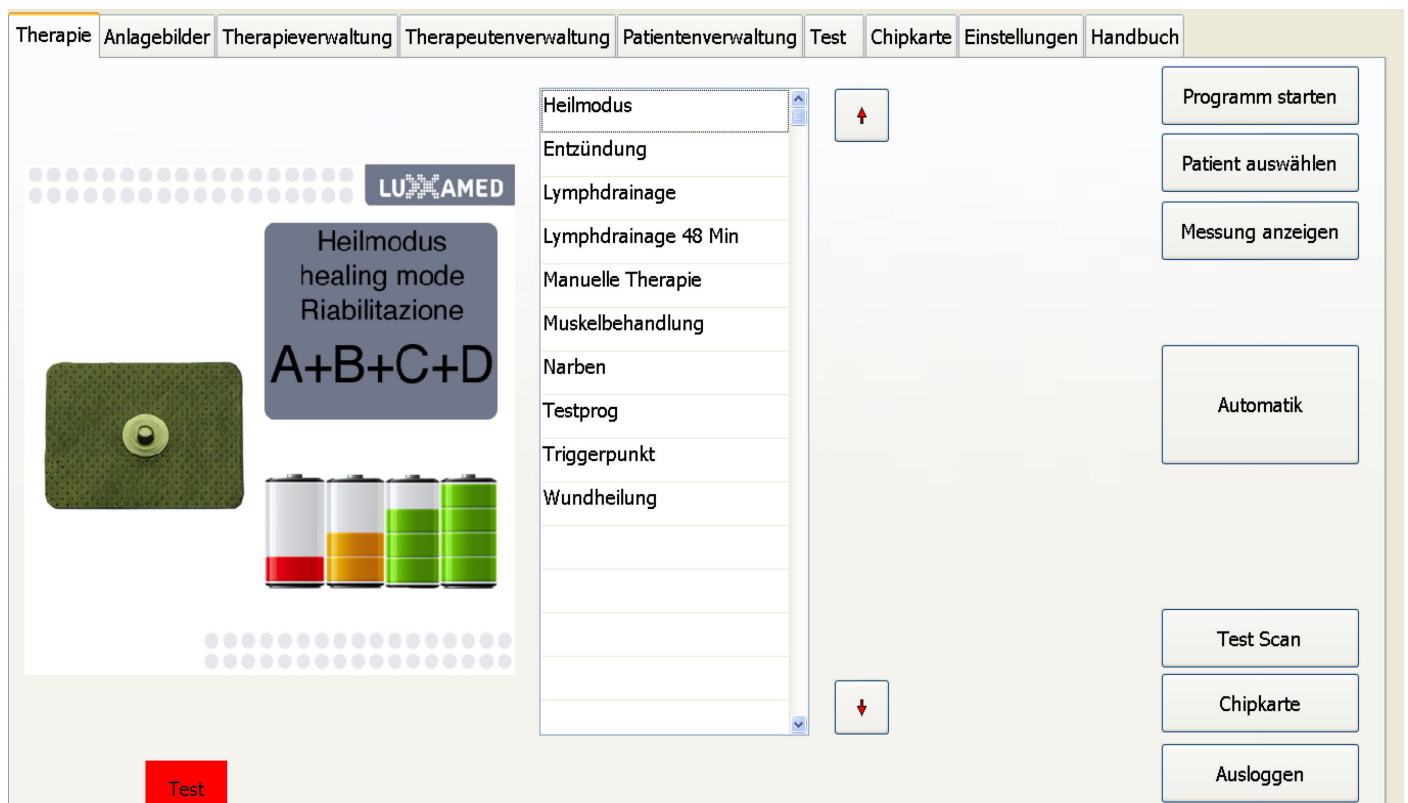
Therapie | Anlagebilder | Therapieverwaltung | Therapeutenverwaltung | Patientenverwaltung | Test | Chipkarte | Einstellungen | Handbuch

LUXAMED

Heilmodus
healing mode
Riabilitazione
A+B+C+D

Heilmodus
Entzündung
Lymphdrainage
Lymphdrainage 48 Min
Manuelle Therapie
Muskelbehandlung
Narben
Testprog
Triggerpunkt
Wundheilung

Programm starten
Patient auswählen
Messung anzeigen
Automatik
Test Scan
Chipkarte
Ausloggen

Test